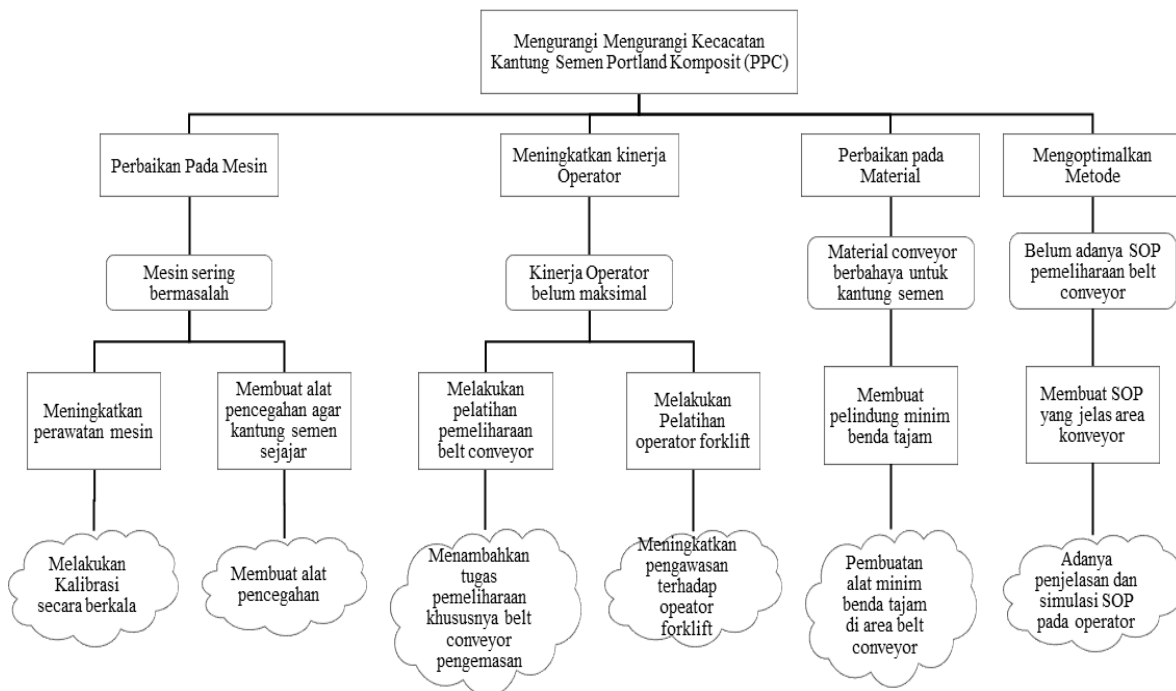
Mengurangi Mengurangi Kecacatan Kantung Semen Portland Komposit (PPC)

Perbaikan Pada Mesin

Mesin sering bermasalah

Meningkatkan perawatan mesin

Melakukan Kalibrasi secara berkala

Membuat alat pencegahan agar kantung semen sejajar

Membuat alat pencegahan

Meningkatkan kinerja Operator

Kinerja Operator belum maksimal

Melakukan pelatihan pemeliharaan belt conveyor

Menambahkan tugas pemeliharaan khususnya belt conveyor pengemasan

Melakukan Pelatihan operator forklift

Meningkatkan pengawasan terhadap opeator forklift

Perbaikan pada Material

Material conveyor berbahaya untuk kantung semen

Membuat pelindung minim benda tajam

Pembuatan alat minim benda tajam di area belt conveyor

Mengoptimalkan Metode

Belum adanya SOP pemeliharaan belt conveyor

Membuat SOP yang jelas area konveyor

Adanya penjelasan dan simulasi SOP pada operator